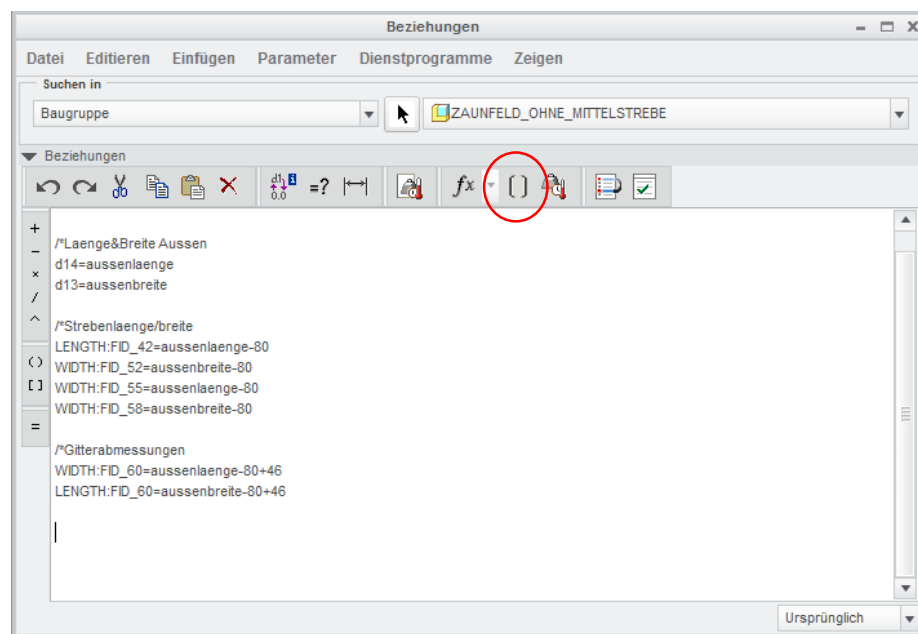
Beziehungen

Datei Editieren Einfügen Parameter Dienstprogramme Zeigen

Suchen in

Baugruppe

ZAUNFELD_OHNE_MITTELSTREBE

Beziehungen

$fx$

/*Laenge&Breite Aussen
d14=aussenlaenge
d13=aussenbreite

/*Strebenlaenge/breite
LENGTH:FID_42=aussenlaenge-80
WIDTH:FID_52=aussenbreite-80
WIDTH:FID_55=aussenlaenge-80
WIDTH:FID_58=aussenbreite-80

/*Gitterabmessungen
WIDTH:FID_60=aussenlaenge-80+46
LENGTH:FID_60=aussenbreite-80+46

Ursprünglich